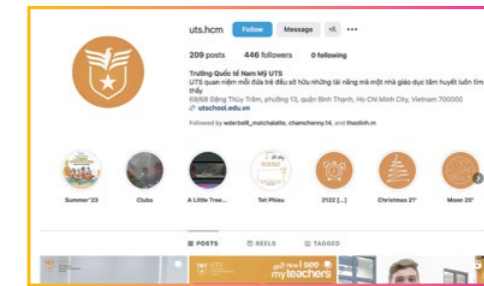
uts.hcm

Follow

Message

209 posts

446 followers

0 following

Trường Quốc tế Nam Mỹ UTS

UTS quan niệm mỗi đứa trẻ đều sở hữu những tài năng mà một nhà giáo dục tâm huyết luôn tìm thấy

68/68 Đặng Thùy Trâm, phường 13, quận Bình Thạnh, Ho Chi Minh City, Vietnam 700000

utschool.edu.vn

Followed by wderbell_matchalatte, chamchenny14, and thaolinh.m

Summer'23

Clubs

A Little Tree...

Tet Phieu

2122 [...]

Christmas 21'

Moon 20'

POSTS

REELS

TAGGED

UTS

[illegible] I see my teachers